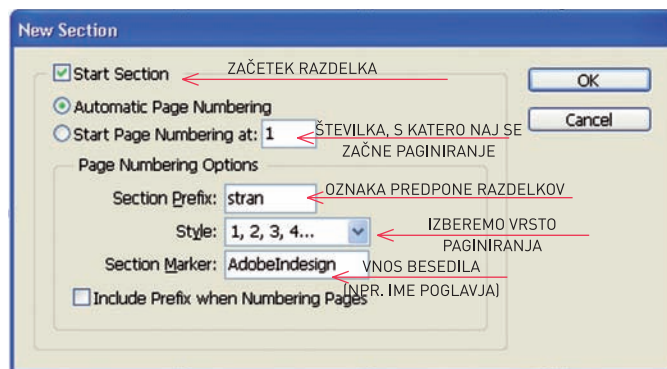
New Section

Start Section

ZAČETEK RAZDELKA

OK

Cancel

Automatic Page Numbering

Start Page Numbering at: 1

ŠTEVILKA, S KATERO NAJ SE ZAČNE PAGINIRANJE

Page Numbering Options

Section Prefix: stran

OZNAKA PREDPONE RAZDELKOV

Style: 1, 2, 3, 4...

IZBEREMO VRSTO PAGINIRANJA

Section Marker: AdobeIndesign

VNOS BESEDILA (NPR. IME POGLAVJA)

Include Prefix when Numbering Pages